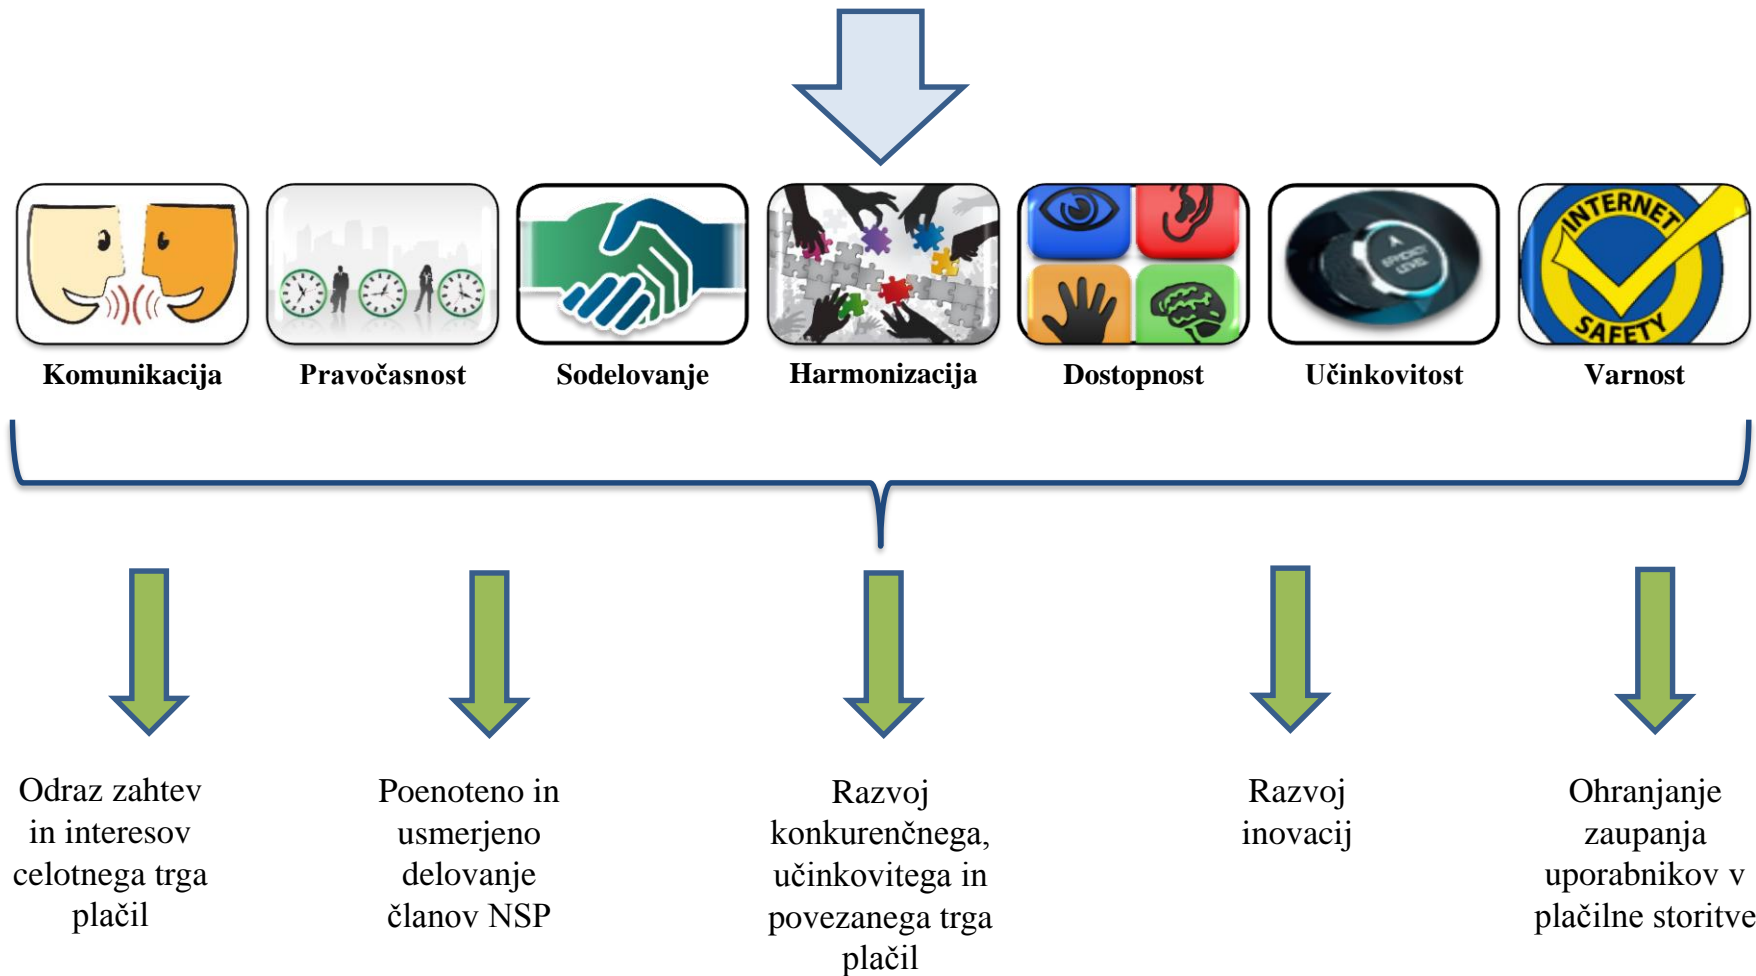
INTERNET
SAFETY

Komunikacija

Pravočasnost

Sodelovanje

Harmonizacija

Dostopnost

Učinkovitost

Varnost

Odraz zahtev in interesov celotnega trga plačil

Poenoteno in usmerjeno delovanje članov NSP

Razvoj konkurenčnega, učinkovitega in povezanega trga plačil

Razvoj inovacij

Ohranjanje zaupanja uporabnikov v plačilne storitve